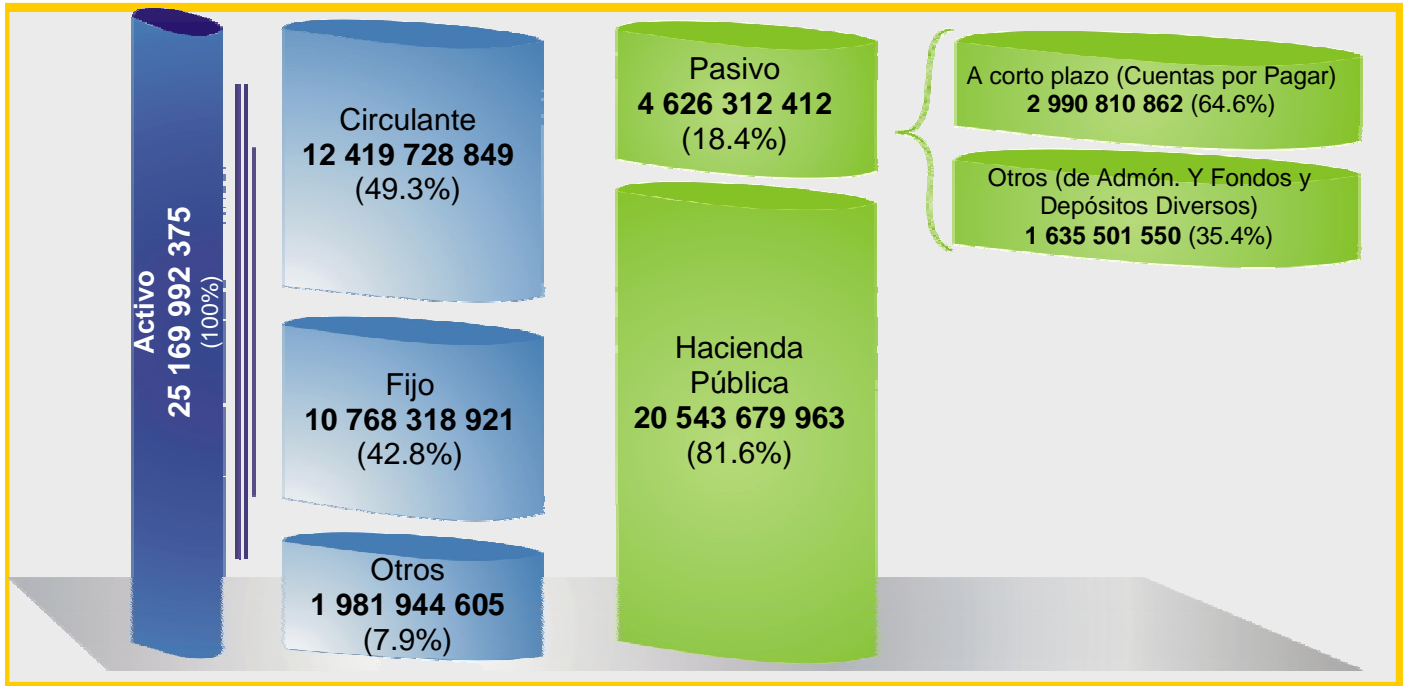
Activo
25 169 992 375
(100%)

Circulante
12 419 728 849
(49.3%)

Fijo
10 768 318 921
(42.8%)

Otros
1 981 944 605
(7.9%)

Pasivo
4 626 312 412
(18.4%)

Hacienda Pública
20 543 679 963
(81.6%)

A corto plazo (Cuentas por Pagar)
2 990 810 862 (64.6%)

Otros (de Admón. Y Fondos y Depósitos Diversos)
1 635 501 550 (35.4%)